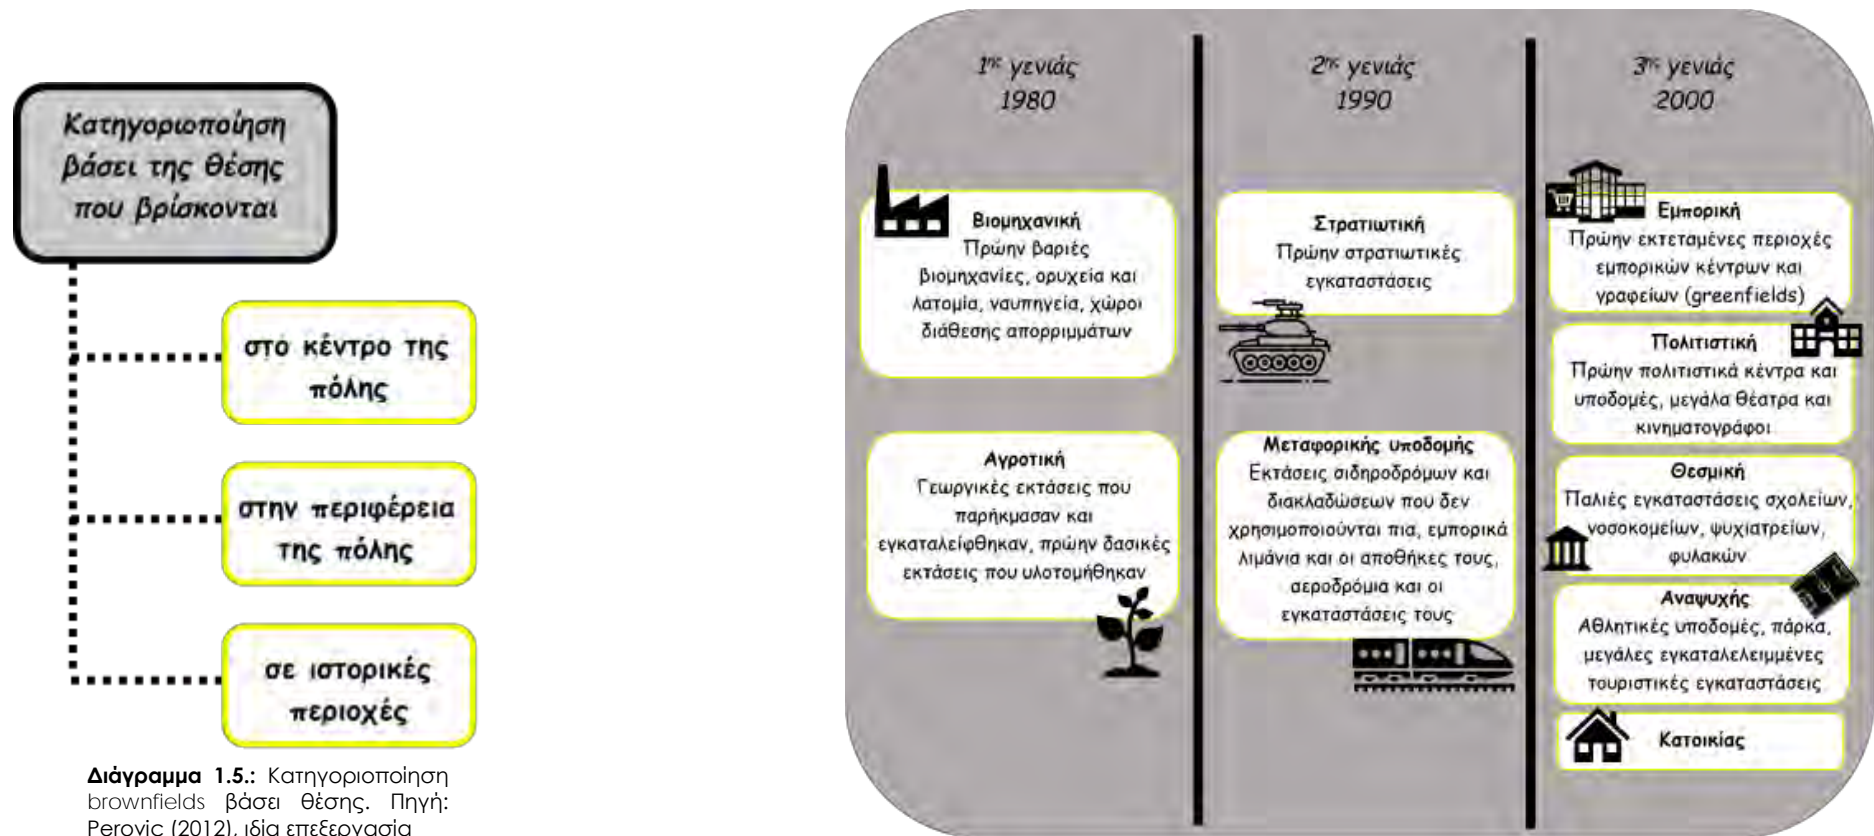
Κατηγοριοποίηση βάσει της θέσης που βρίσκονται

στο κέντρο της πόλης

στην περιφέρεια της πόλης

σε ιστορικές περιοχές

**Διάγραμμα 1.5.:** Κατηγοριοποίηση brownfields βάσει θέσης. Πηγή: Perovic (2012), ιδία επεξεργασία

1$^{ης}$ γενιάς
1980

Βιομηχανική
Πρώην βαριές βιομηχανίες, ορυχεία και λατομία, ναυπηγεία, χώροι διάθεσης απορριμμάτων

Αγροτική
Γεωργικές εκτάσεις που παρήκμασαν και εγκαταλείφθηκαν, πρώην δασικές εκτάσεις που υλοτομήθηκαν

2$^{ης}$ γενιάς
1990

Στρατιωτική
Πρώην στρατιωτικές εγκαταστάσεις

Μεταφορικής υποδομής
Εκτάσεις σιδηροδρόμων και διακλαδώσεων που δεν χρησιμοποιούνται πια, εμπορικά λιμάνια και οι αποθήκες τους, αεροδρόμια και οι εγκαταστάσεις τους

3$^{ης}$ γενιάς
2000

Εμπορική
Πρώην εκτεταμένες περιοχές εμπορικών κέντρων και γραφείων (greenfields)

Πολιτιστική
Πρώην πολιτιστικά κέντρα και υποδομές, μεγάλα θέατρα και κινηματογράφοι

Θεσμική
Παλιές εγκαταστάσεις σχολείων, νοσοκομείων, ψυχιατρείων, φυλακών

Αναψυχής
Αθλητικές υποδομές, πάρκα, μεγάλες εγκαταλελειμμένες τουριστικές εγκαταστάσεις

Κατοικίας